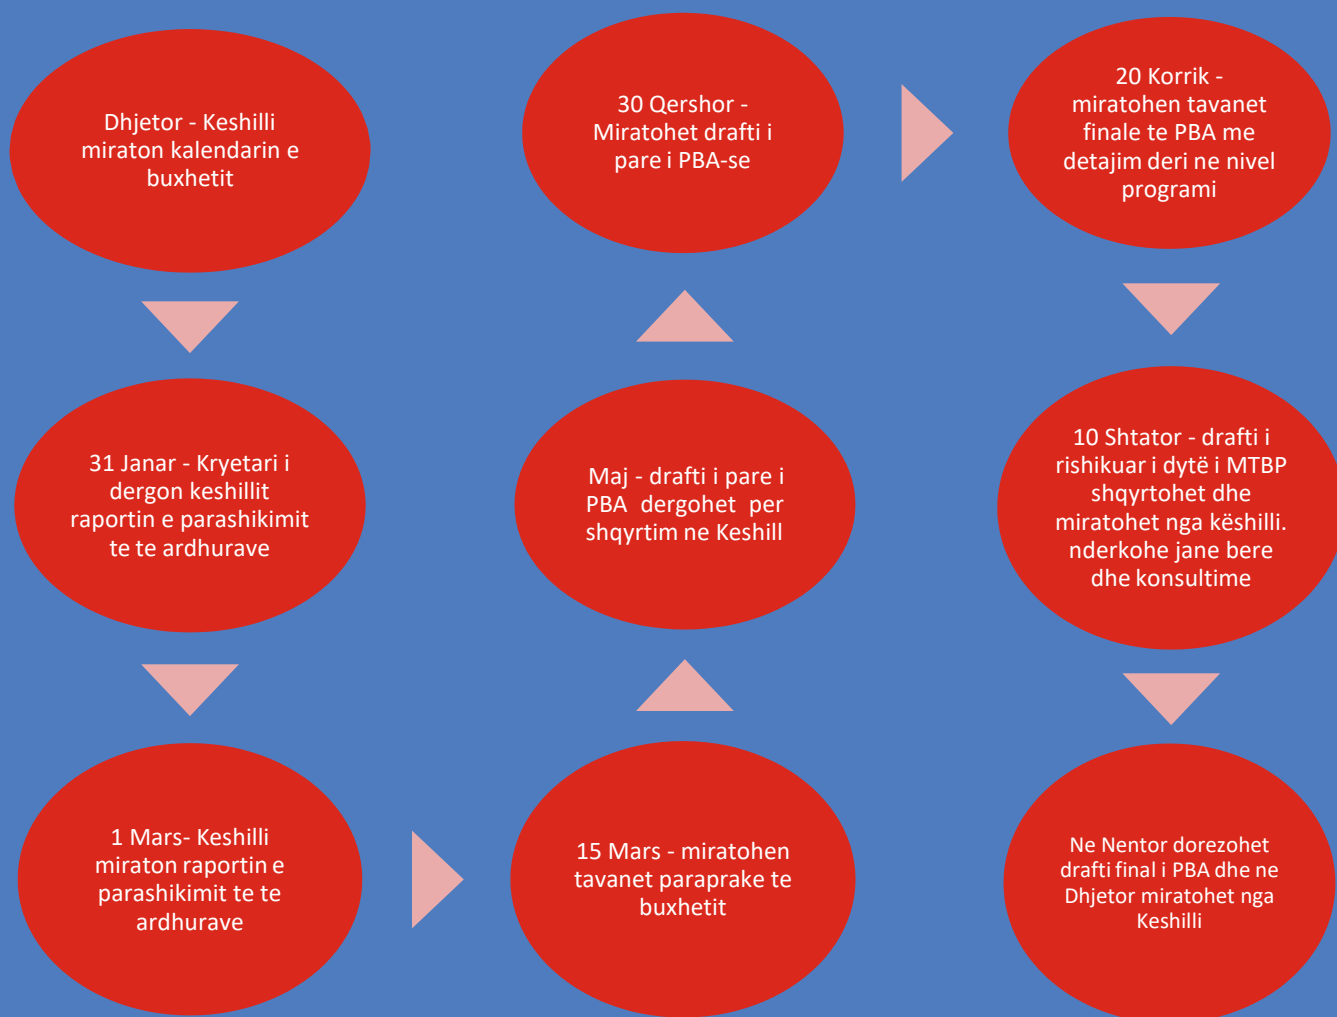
Dhjetor - Keshilli miraton kalendarin e buxhetit

31 Janar - Kryetari i dergon keshillit raportin e parashikimit te te ardhurave

1 Mars- Keshilli miraton raportin e parashikimit te te ardhurave

15 Mars - miratohen tavanet paraprake te buxhetit

Maj - drafti i pare i PBA dergohet per shqyrtim ne Keshill

30 Qershor - Miratohet drafti i pare i PBA-se

20 Korrik - miratohen tavanet finale te PBA me detajim deri ne nivel programi

10 Shtator - drafti i rishikuar i dytë i MTBP shqyrtohet dhe miratohet nga këshilli. nderkohe jane bere dhe konsultime

Ne Nentor dorezohet drafti final i PBA dhe ne Dhjetor miratohet nga Keshilli